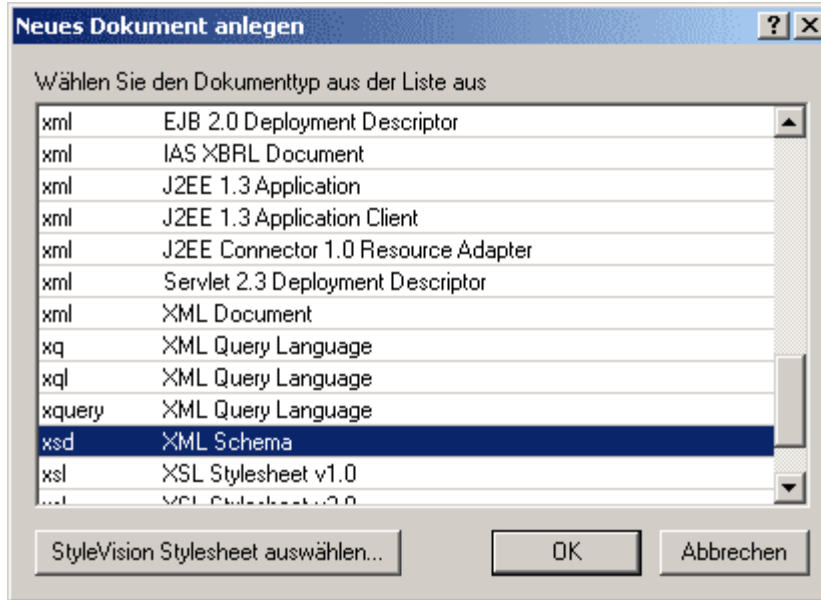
Neues Dokument anlegen

? X

Wählen Sie den Dokumenttyp aus der Liste aus

| | |
|---|---|
| xml | EJB 2.0 Deployment Descriptor |
| xml | IAS XBRL Document |
| xml | J2EE 1.3 Application |
| xml | J2EE 1.3 Application Client |
| xml | J2EE Connector 1.0 Resource Adapter |
| xml | Servlet 2.3 Deployment Descriptor |
| xml | XML Document |
| xq | XML Query Language |
| xql | XML Query Language |
| xquery | XML Query Language |
| xsd | XML Schema |
| xsl | XSL Stylesheet v1.0 |
| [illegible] | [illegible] |

StyleVision Stylesheet auswählen...

OK

Abbrechen